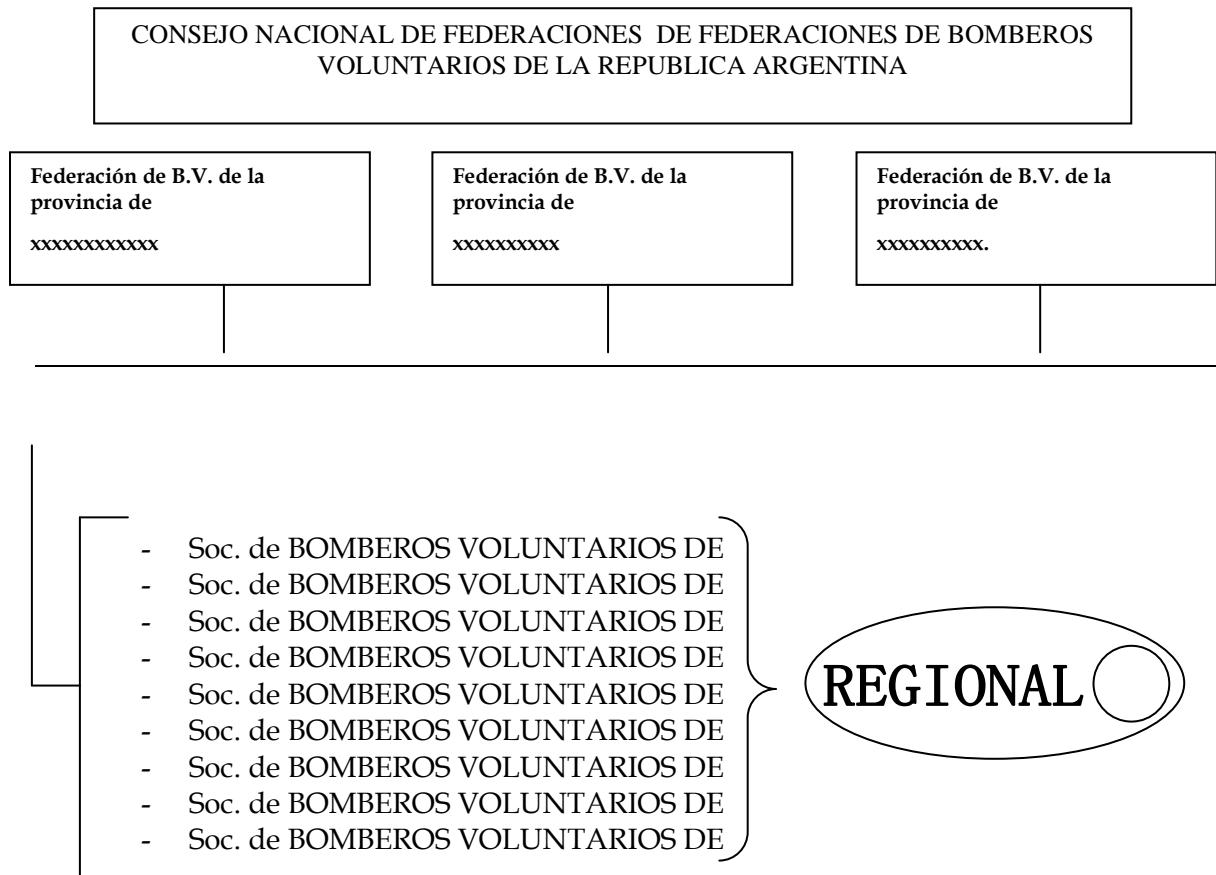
CONSEJO NACIONAL DE FEDERACIONES DE FEDERACIONES DE BOMBEROS VOLUNTARIOS DE LA REPUBLICA ARGENTINA

**Federación de B.V. de la provincia de**

**xxxxxxxxxxxx**

**Federación de B.V. de la provincia de**

**xxxxxxxxxx**

**Federación de B.V. de la provincia de**

**xxxxxxxxxx.**

- Soc. de BOMBEROS VOLUNTARIOS DE
- Soc. de BOMBEROS VOLUNTARIOS DE
- Soc. de BOMBEROS VOLUNTARIOS DE
- Soc. de BOMBEROS VOLUNTARIOS DE
- Soc. de BOMBEROS VOLUNTARIOS DE
- Soc. de BOMBEROS VOLUNTARIOS DE
- Soc. de BOMBEROS VOLUNTARIOS DE
- Soc. de BOMBEROS VOLUNTARIOS DE
- Soc. de BOMBEROS VOLUNTARIOS DE

REGIONAL